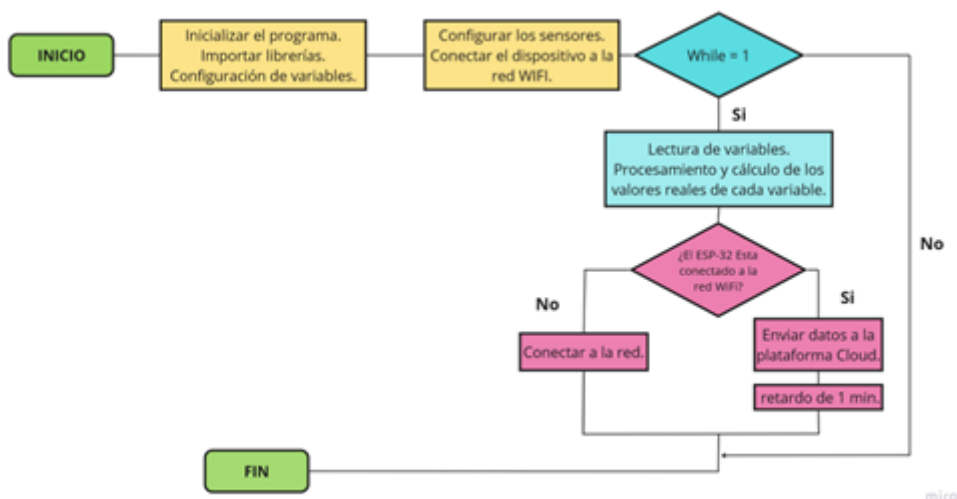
INICIO

Inicializar el programa. Importar librerías. Configuración de variables.

Configurar los sensores. Conectar el dispositivo a la red WIFI.

While = 1

Si

Lectura de variables. Procesamiento y cálculo de los valores reales de cada variable.

No

¿El ESP-32 Esta conectado a la red WiFi?

No

Si

Conectar a la red.

Enviar datos a la plataforma Cloud.

retardo de 1 min.

FIN

miro